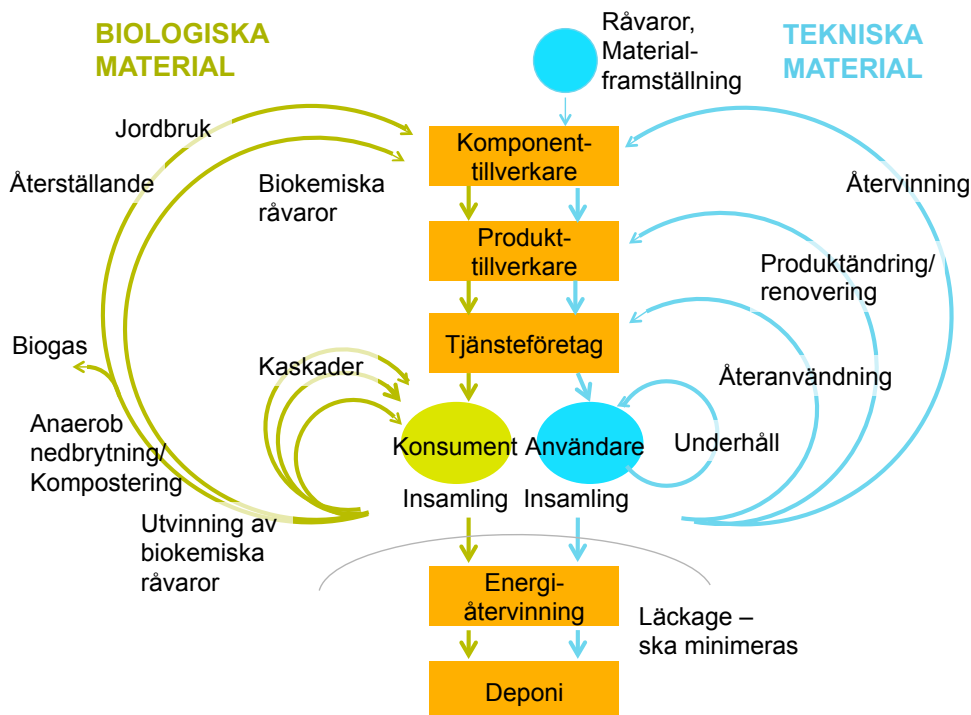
BIOLOGISKA MATERIAL

Råvaror, Materialframställning

TEKNISKA MATERIAL

Jordbruk

Återställande

Biokemiska råvaror

Komponenttillverkare

Återvinning

Produkttillverkare

Produktändring/ renovering

Biogas

Tjänsteföretag

Kaskader

Återanvändning

Anaerob nedbrytning/ Kompostering

Konsument

Användare

Underhåll

Insamling

Insamling

Utvinning av biokemiska råvaror

Energiåtervinning

Läckage – ska minimeras

Deponi